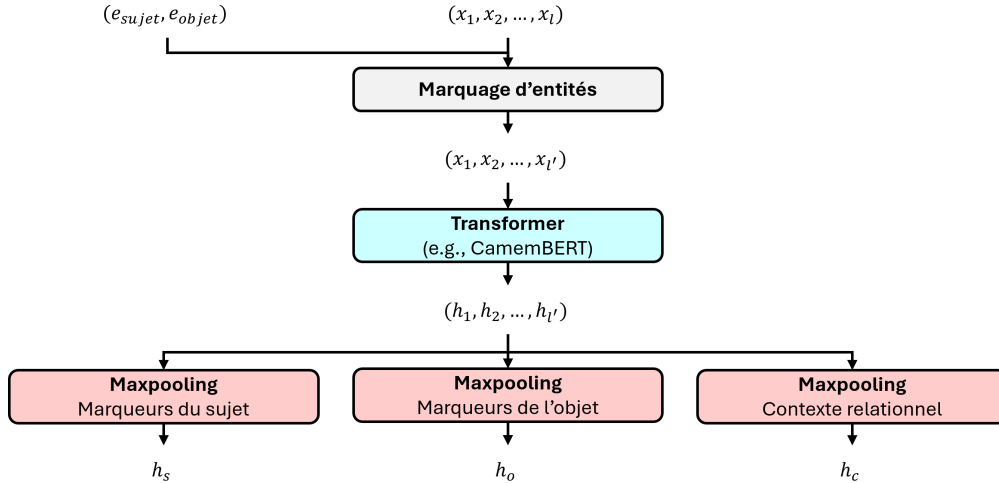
$(e_{sujet}, e_{objet})$

$(x_1, x_2, \dots, x_l)$

Marquage d’entités

$(x_1, x_2, \dots, x_{l'})$

Transformer
(e.g., CamemBERT)

$(h_1, h_2, \dots, h_{l'})$

Maxpooling
Marqueurs du sujet

Maxpooling
Marqueurs de l’objet

Maxpooling
Contexte relationnel

$h_s$

$h_o$

$h_c$